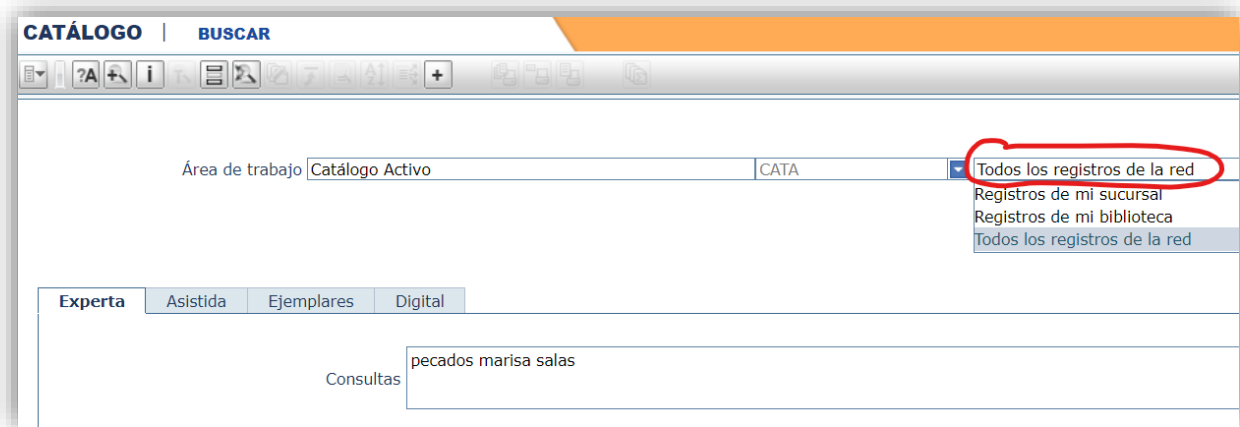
CATÁLOGO | BUSCAR

?A i +

Área de trabajo Catálogo Activo CATA Todos los registros de la red

Registros de mi sucursal
Registros de mi biblioteca
Todos los registros de la red

Experta | Asistida | Ejemplares | Digital

Consultas pecados marisa salas